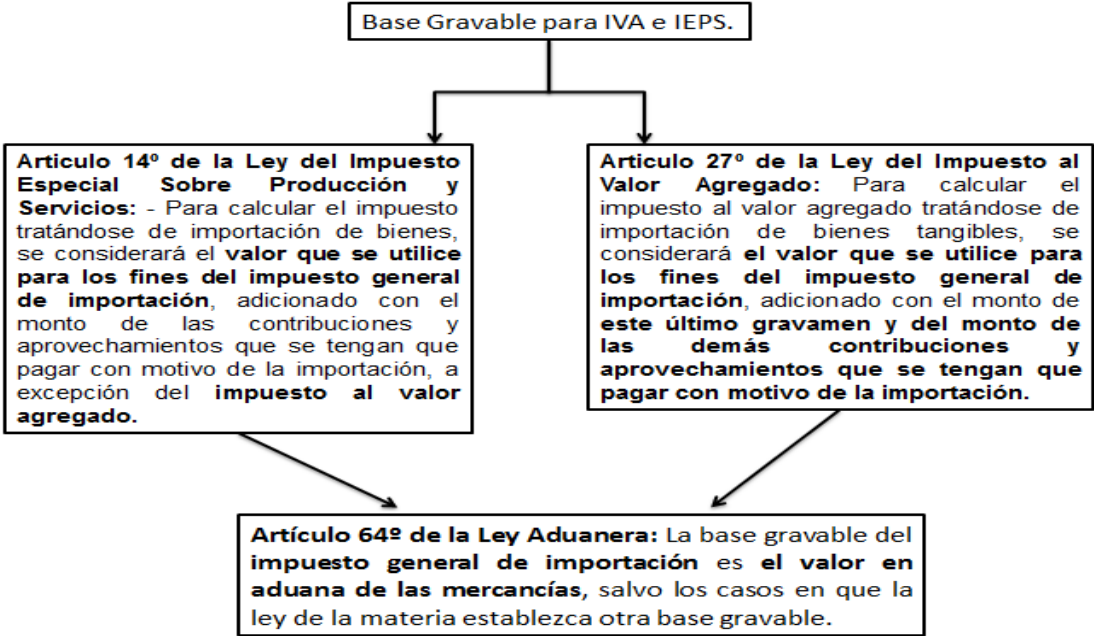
Base Gravable para IVA e IEPS.

Articulo 14º de la Ley del Impuesto Especial Sobre Producción y Servicios: - Para calcular el impuesto tratándose de importación de bienes, se considerará el valor que se utilice para los fines del impuesto general de importación, adicionado con el monto de las contribuciones y aprovechamientos que se tengan que pagar con motivo de la importación, a excepción del impuesto al valor agregado.

Articulo 27º de la Ley del Impuesto al Valor Agregado: Para calcular el impuesto al valor agregado tratándose de importación de bienes tangibles, se considerará el valor que se utilice para los fines del impuesto general de importación, adicionado con el monto de este último gravamen y del monto de las demás contribuciones y aprovechamientos que se tengan que pagar con motivo de la importación.

Artículo 64º de la Ley Aduanera: La base gravable del impuesto general de importación es el valor en aduana de las mercancías, salvo los casos en que la ley de la materia establezca otra base gravable.